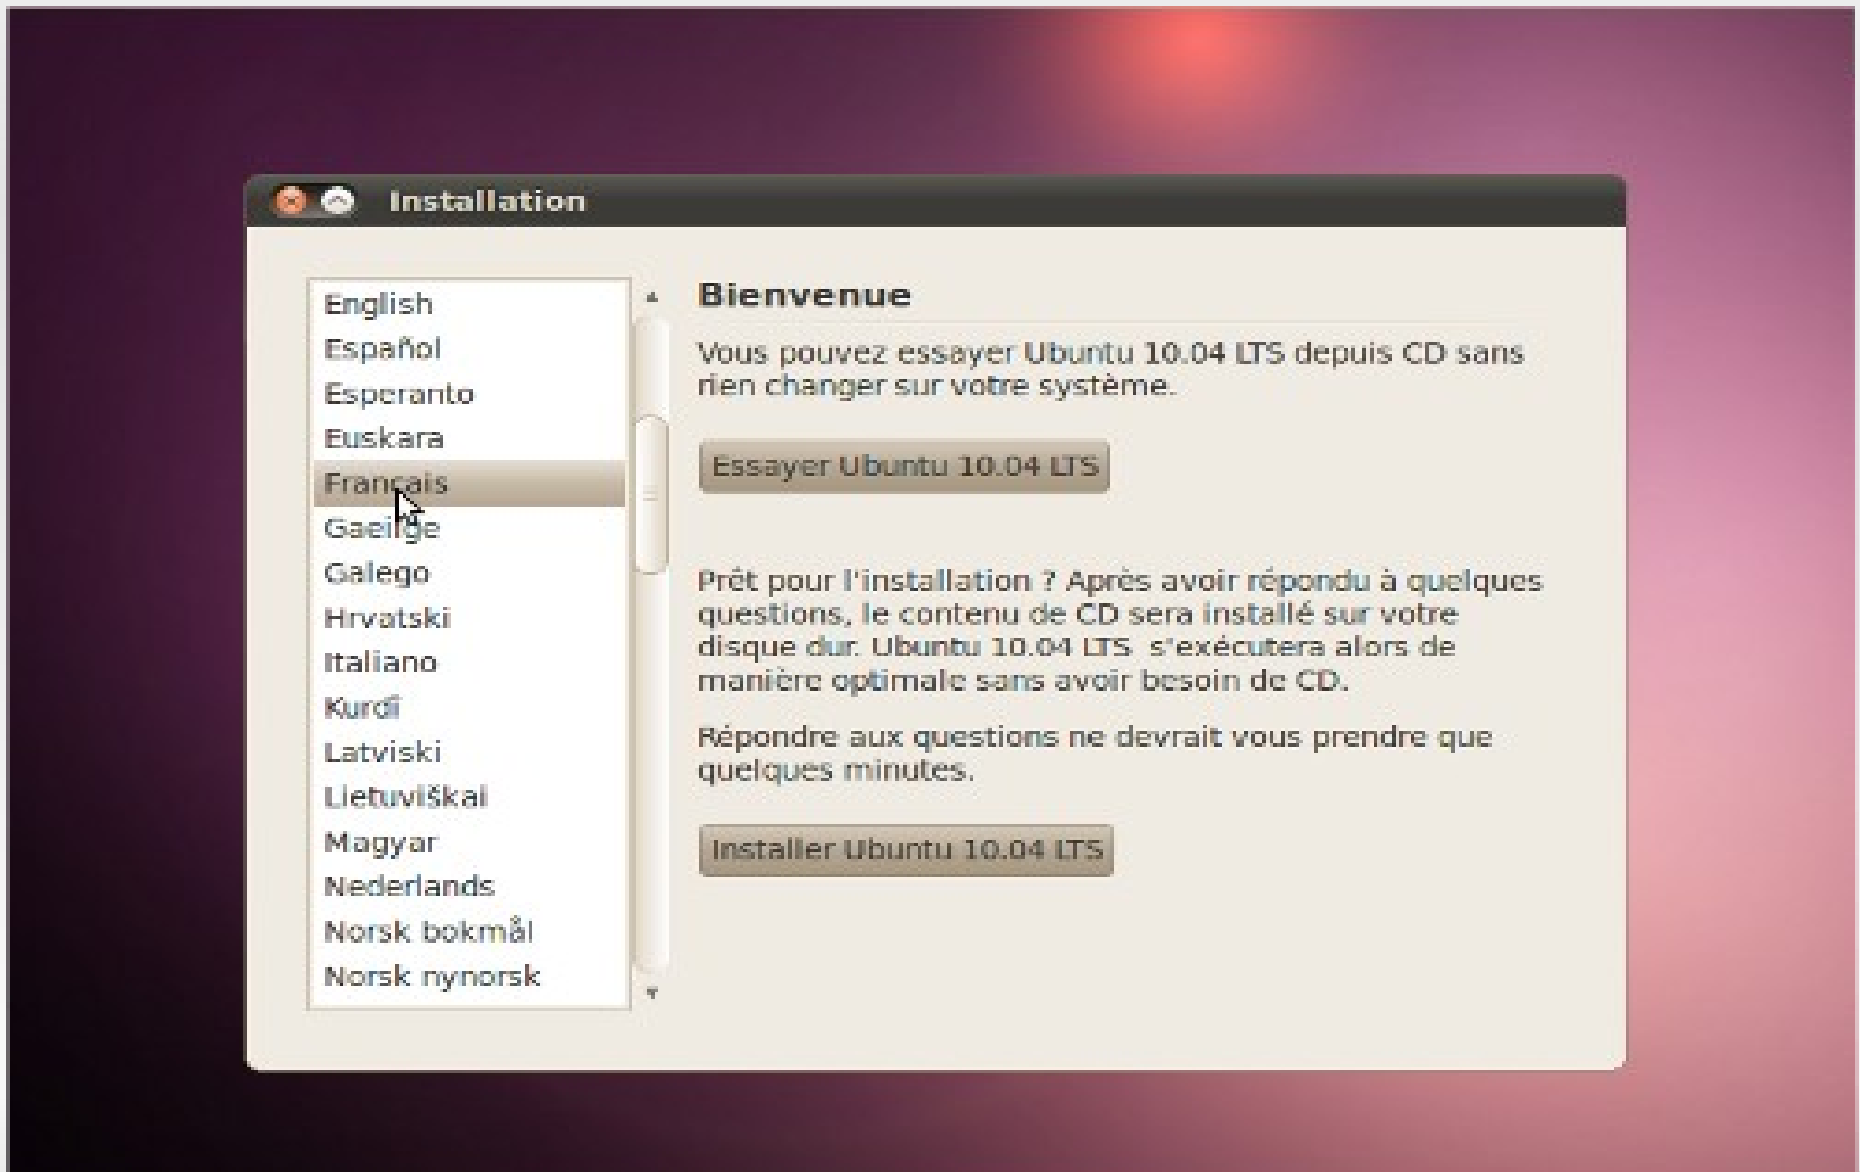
Installation

English
Español
Esperanto
Euskara
Français
Gaeilge
Galego
Hrvatski
Italiano
Kurdî
Latviski
Lietuviškai
Magyar
Nederlands
Norsk bokmål
Norsk nynorsk

Bienvenue

Vous pouvez essayer Ubuntu 10.04 LTS depuis CD sans rien changer sur votre système.

Essayer Ubuntu 10.04 LTS

Prêt pour l'installation ? Après avoir répondu à quelques questions, le contenu de CD sera installé sur votre disque dur. Ubuntu 10.04 LTS s'exécutera alors de manière optimale sans avoir besoin de CD.

Répondre aux questions ne devrait vous prendre que quelques minutes.

Installer Ubuntu 10.04 LTS